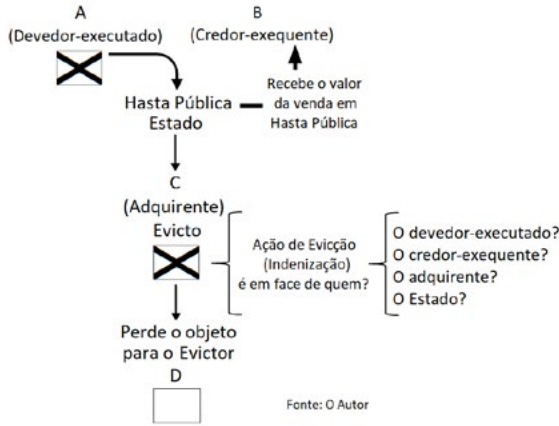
A
(Devedor-executado)

B
(Credor-exequente)

Recebe o valor da venda em Hasta Pública

Hasta Pública
Estado

C
(Adquirente)
Evicto

Ação de Evicção (Indenização) é em face de quem?

O devedor-executado?
O credor-exequente?
O adquirente?
O Estado?

Perde o objeto para o Evictor

D

Fonte: O Autor